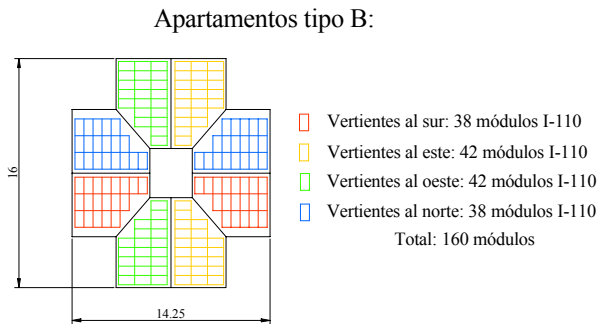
Apartamentos tipo B:

16

14.25

Vertientes al sur: 38 módulos I-110
Vertientes al este: 42 módulos I-110
Vertientes al oeste: 42 módulos I-110
Vertientes al norte: 38 módulos I-110
Total: 160 módulos